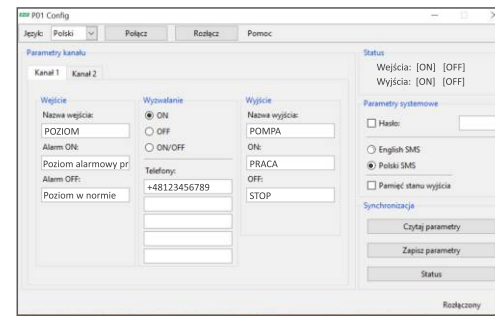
P01 Config

Język: Polski Połącz Rozłącz Pomoc

Parametry kanału

Kanał 1 Kanał 2

Wejście
Nazwa wejścia:
POZIOM
Alarm ON:
Poziom alarmowy pr
Alarm OFF:
Poziom w normie

Wyzwalanie
ON
OFF
ON/OFF
Telefony:
+48123456789

Wyjście
Nazwa wyjścia:
POMPA
ON:
PRACA
OFF:
STOP

Status
Wejścia: [ON] [OFF]
Wyjścia: [ON] [OFF]

Parametry systemowe
Hasło:
English SMS
Polski SMS
Pamięć stanu wyjścia

Synchronizacja
Czytaj parametry
Zapisz parametry
Status

Rozłączony